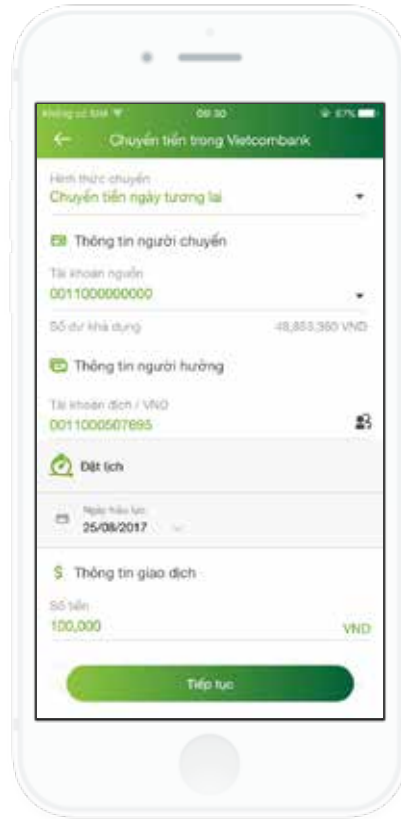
Không có SIM 09:30 87%

Chuyển tiền trong Vietcombank

Hình thức chuyển
Chuyển tiền ngày tương lai

Thông tin người chuyển

Tài khoản nguồn
0011000000000

Số dư khả dụng 48,853,360 VND

Thông tin người hưởng

Tài khoản đích / VND
0011000507695

Đặt lịch

Ngày hiệu lực
25/08/2017

Thông tin giao dịch

Số tiền
100,000 VND

Tiếp tục